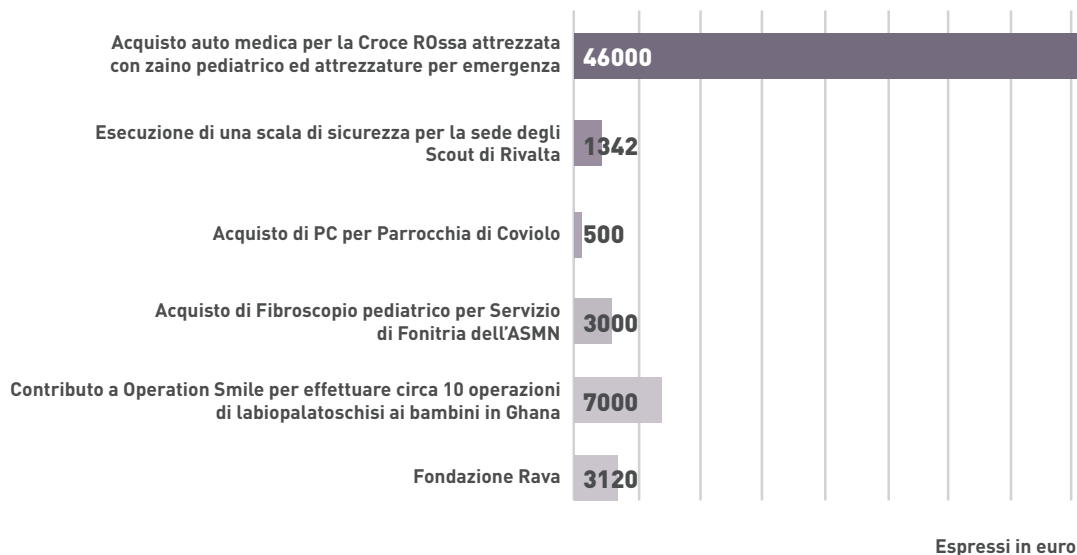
Acquisto auto medica per la Croce ROssa attrezzata con zaino pediatrico ed attrezzature per emergenza 46000

Esecuzione di una scala di sicurezza per la sede degli Scout di Rivalta 1342

Acquisto di PC per Parrocchia di Coviolo 500

Acquisto di Fibroscopio pediatrico per Servizio di Fonitria dell'ASMN 3000

Contributo a Operation Smile per effettuare circa 10 operazioni di labiopalatoschisi ai bambini in Ghana 7000

Fondazione Rava 3120

Espressi in euro